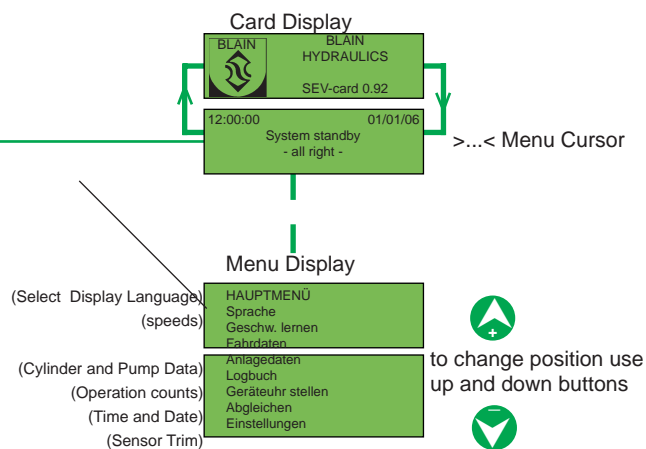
Card Display

BLAIN

BLAIN
HYDRAULICS

SEV-card 0.92

12:00:00 01/01/06
System standby
- all right -

>...< Menu Cursor

Menu Display

(Select Display Language)
(speeds)

HAUPTMENÜ
Sprache
Geschw. lernen
Fahrdaten

+

to change position use up and down buttons

(Cylinder and Pump Data)
(Operation counts)
(Time and Date)
(Sensor Trim)

Anlagedaten
Logbuch
Geräteuhr stellen
Abgleichen
Einstellungen

–